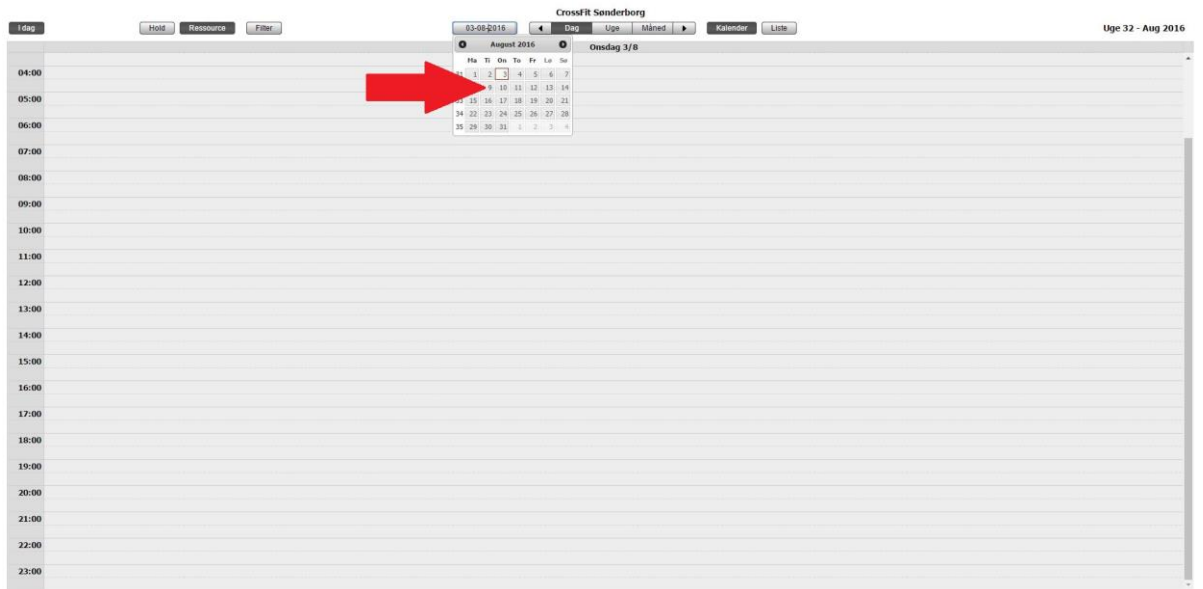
CrossFit Sønderborg

I dag | Hold | Ressource | Filter | 03-08-2016 | ◀ | Dag | Uge | Måned | ▶ | Kalender | Liste

Uge 32 - Aug 2016

August 2016

| | Ma | Ti | On | To | Fr | Lø | Sø |
|---|---|---|---|---|---|---|---|
| 31 | 1 | 2 | 3 | 4 | 5 | 6 | 7 |
| | | 9 | 10 | 11 | 12 | 13 | 14 |
| | 15 | 16 | 17 | 18 | 19 | 20 | 21 |
| 34 | 22 | 23 | 24 | 25 | 26 | 27 | 28 |
| 35 | 29 | 30 | 31 | 1 | 2 | 3 | 4 |

Onsdag 3/8

04:00
05:00
06:00
07:00
08:00
09:00
10:00
11:00
12:00
13:00
14:00
15:00
16:00
17:00
18:00
19:00
20:00
21:00
22:00
23:00